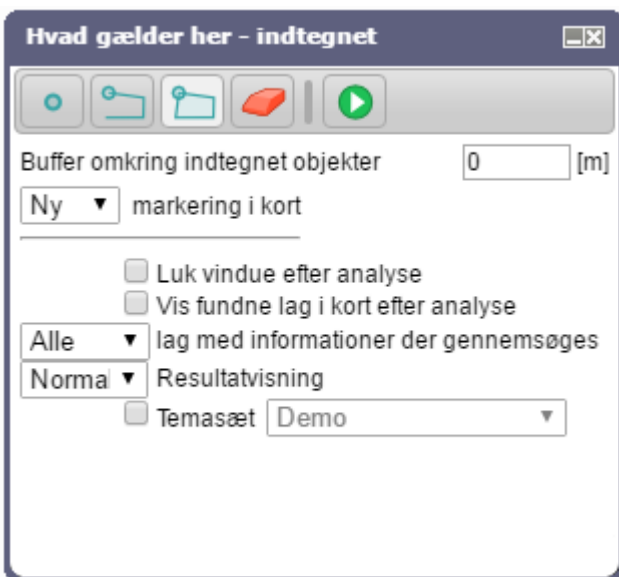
Hvad gælder her - indtegnet

Buffer omkring indtegnet objekter 0 [m]

Ny ▼ markering i kort

Luk vindue efter analyse

Vis fundne lag i kort efter analyse

Alle ▼ lag med informationer der gennemsøges

Normal ▼ Resultatvisning

Temasæt Demo ▼